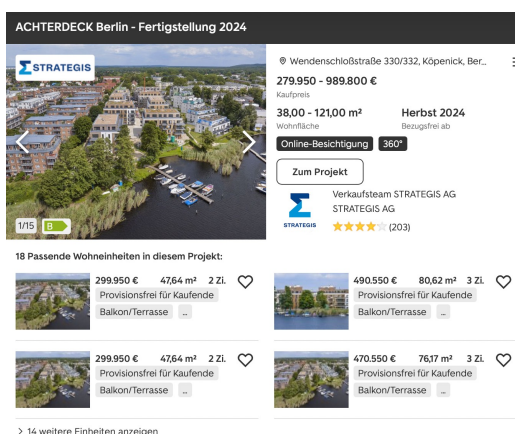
ACHTERDECK Berlin - Fertigstellung 2024

STRATEGIS

1/15 B

Wendenschloßstraße 330/332, Köpenick, Ber...

279.950 - 989.800 €
Kaufpreis

38,00 - 121,00 m²
Wohnfläche

Herbst 2024
Bezugsfrei ab

Online-Besichtigung 360°

Zum Projekt

STRATEGIS

Verkaufsteam STRATEGIS AG
STRATEGIS AG
(203)

18 Passende Wohneinheiten in diesem Projekt:

299.950 € 47,64 m² 2 Zi.
Provisionsfrei für Kaufende
Balkon/Terrasse ..

490.550 € 80,62 m² 3 Zi.
Provisionsfrei für Kaufende
Balkon/Terrasse ..

299.950 € 47,64 m² 2 Zi.
Provisionsfrei für Kaufende
Balkon/Terrasse ..

470.550 € 76,17 m² 3 Zi.
Provisionsfrei für Kaufende
Balkon/Terrasse ..

14 weitere Einheiten anzeigen